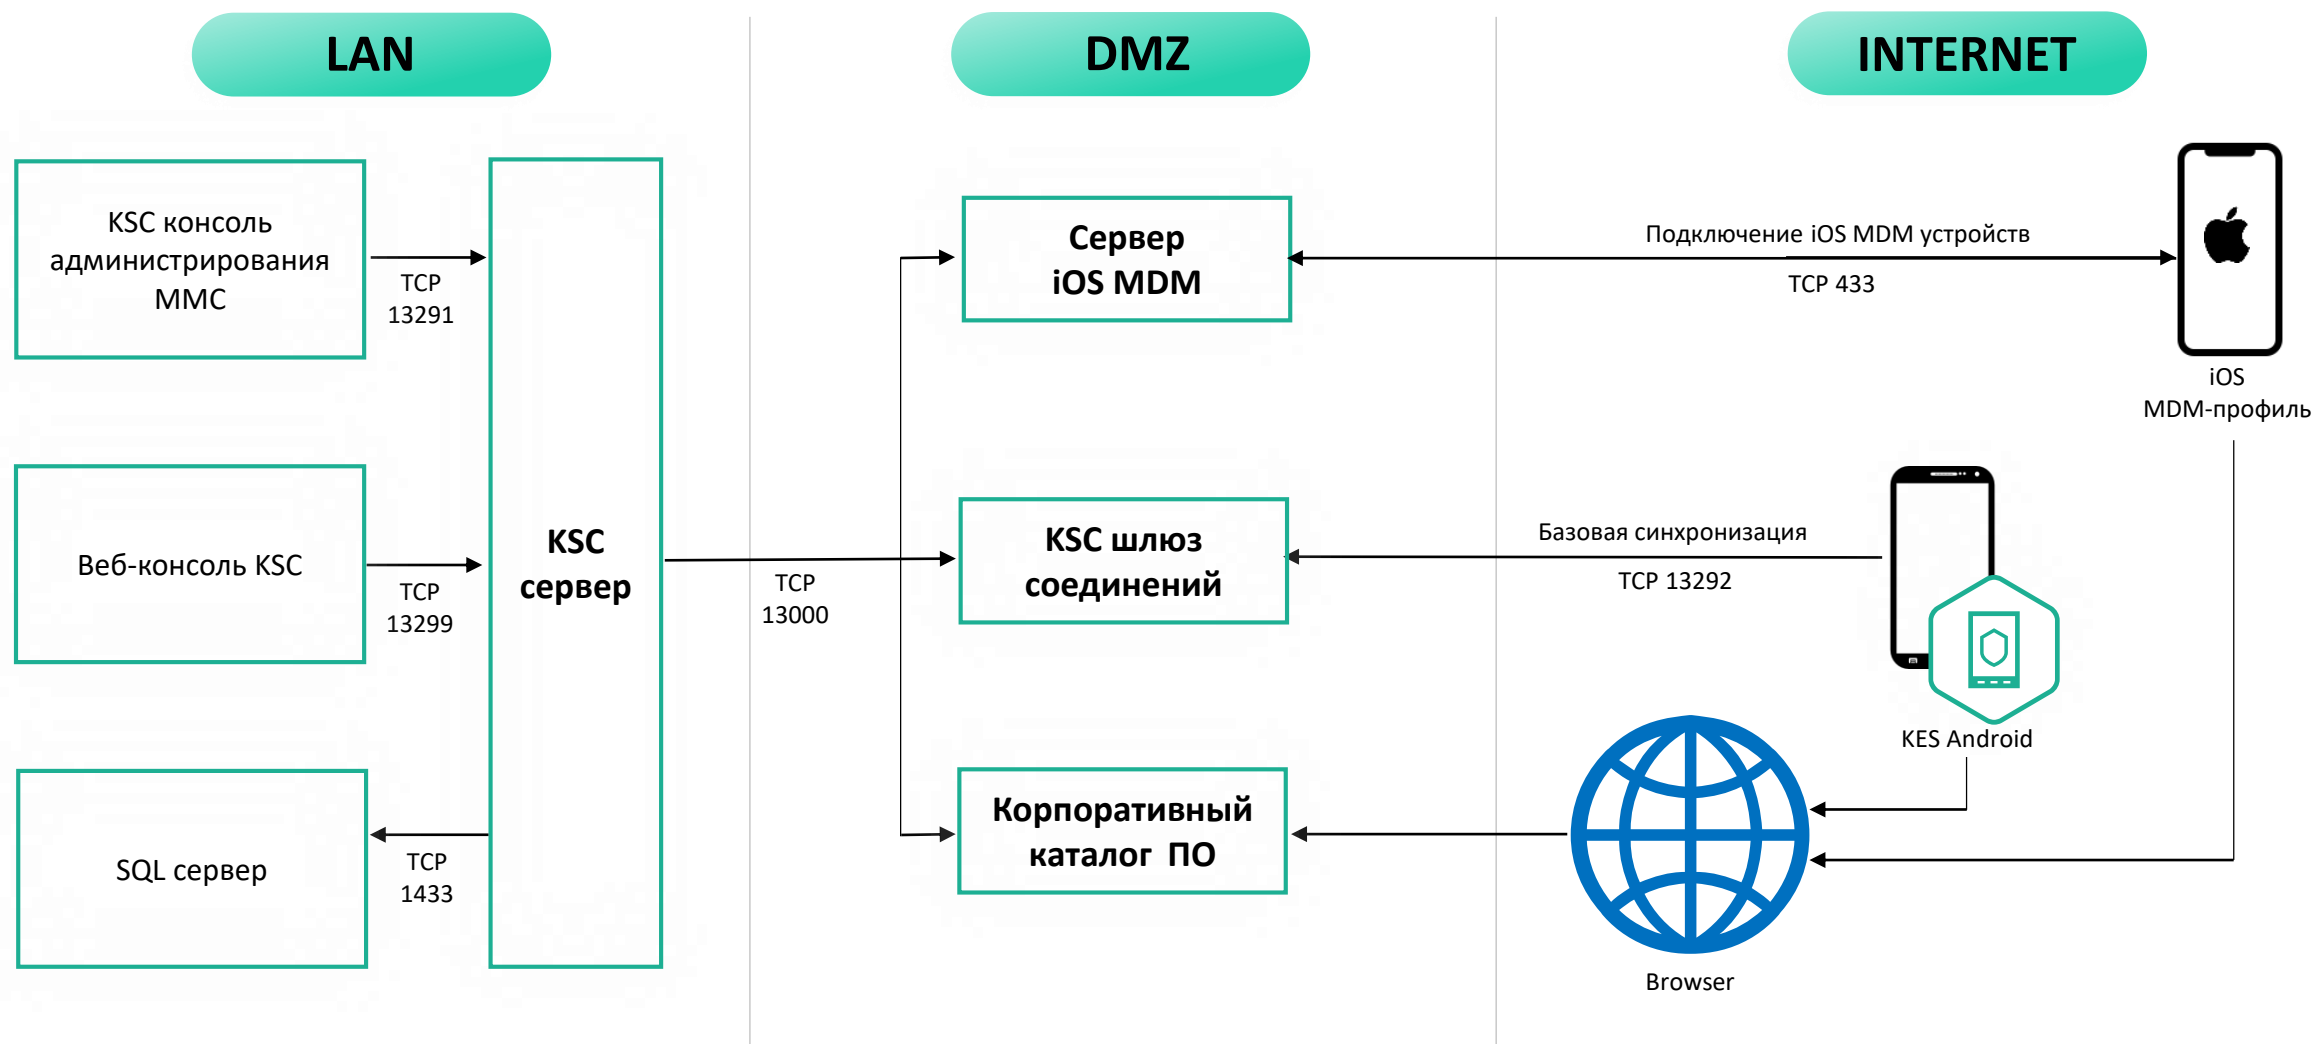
LAN

DMZ

INTERNET

KSC консоль администрирования MMC

TCP 13291

Веб-консоль KSC

TCP 13299

SQL сервер

TCP 1433

KSC сервер

TCP 13000

Сервер iOS MDM

KSC шлюз соединений

Корпоративный каталог ПО

Подключение iOS MDM устройств

TCP 433

iOS MDM-профиль

Базовая синхронизация

TCP 13292

KES Android

Browser